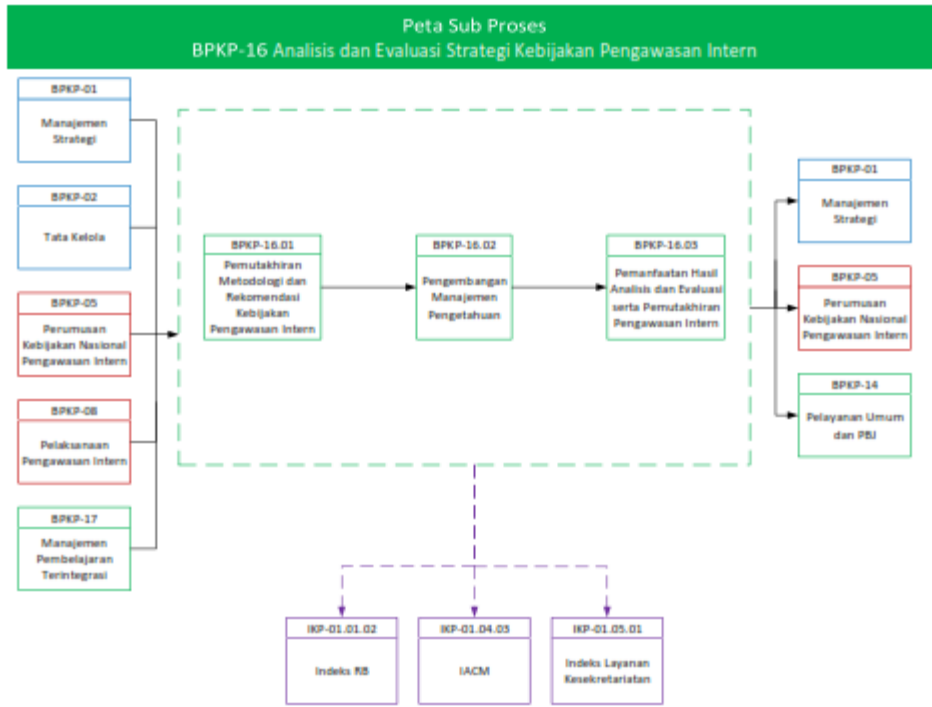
Peta Sub Proses
BPKP-16 Analisis dan Evaluasi Strategi Kebijakan Pengawasan Intern

BPKP-01
Manajemen Strategi

BPKP-02
Tata Kelola

BPKP-05
Perumusan Kebijakan Nasional Pengawasan Intern

BPKP-08
Pelaksanaan Pengawasan Intern

BPKP-17
Manajemen Pembelajaran Terintegrasi

BPKP-16.01
Pemutakhiran Metodologi dan Rekomendasi Kebijakan Pengawasan Intern

BPKP-16.02
Pengembangan Manajemen Pengetahuan

BPKP-16.03
Pemanfaatan Hasil Analisis dan Evaluasi serta Pemutakhiran Pengawasan Intern

BPKP-01
Manajemen Strategi

BPKP-05
Perumusan Kebijakan Nasional Pengawasan Intern

BPKP-14
Pelayanan Umum dan PBJ

IKP-01.01.02
Indeks RB

IKP-01.04.03
IACM

IKP-01.05.01
Indeks Layanan Kesekretariatan